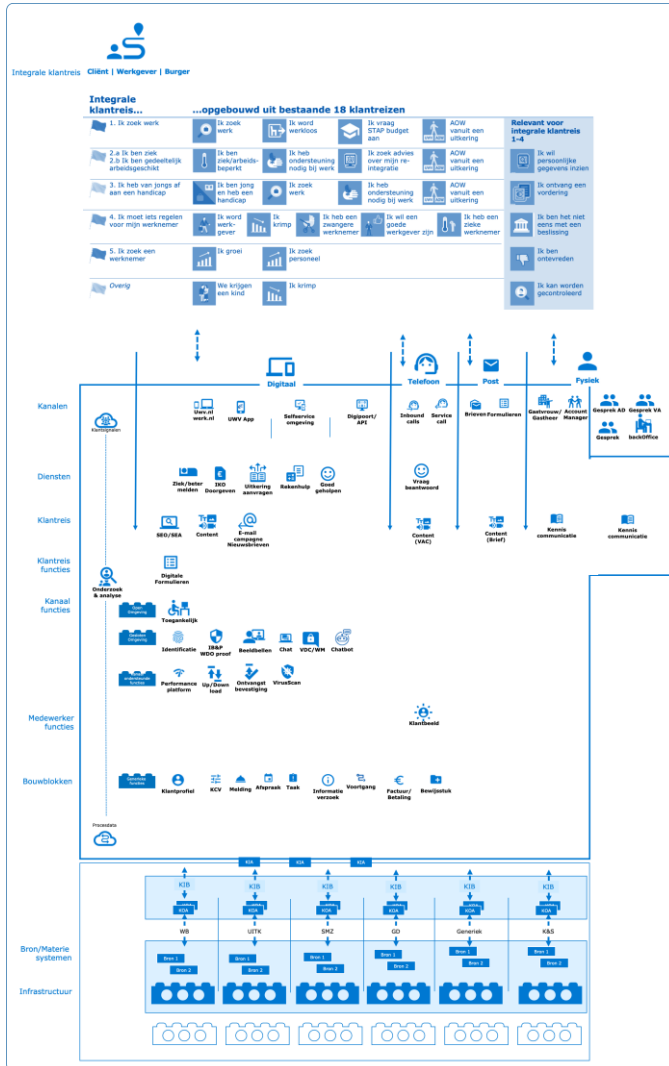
Integrale klantreis

Cliënt | Werkgever | Burger

Integrale klantreis...

...opgebouwd uit bestaande 18 klantreizen

| | | | | |
|---|---|---|---|---|
| 1. Ik zoek werk | Ik zoek werk | Ik word werkloos | Ik vraag STAP budget aan | AOW vanuit een uitkering |
| 2.a Ik ben ziek 2.b Ik ben gedeeltelijk arbeidsgeschikt | Ik ben ziek/arbeids-beperkt | Ik heb ondersteuning nodig bij werk | Ik zoek advies over mijn re-integratie | AOW vanuit een uitkering |
| 3. Ik heb van jongs af aan een handicap | Ik ben jong en heb een handicap | Ik zoek werk | Ik heb ondersteuning nodig bij werk | AOW vanuit een uitkering |
| 4. Ik moet iets regelen voor mijn werknemer | Ik word werk-gever | Ik krimp | Ik heb een zwangere werknemer | Ik wil een goede werkgever zijn | Ik heb een zieke werknemer |
| 5. Ik zoek een werknemer | Ik groei | Ik zoek personeel | | |
| Overig | We krijgen een kind | Ik krimp | | |

Relevant voor integrale klantreis 1-4

Ik wil persoonlijke gegevens inzien

Ik ontvang een vordering

Ik ben het niet eens met een beslissing

Ik ben ontevreden

Ik kan worden gecontroleerd

Digitaal

Telefoon

Post

Fysiek

Kanalen

Klantbijlasten

Uwv.nl werk.nl

UWV App

Selfservice omgeving

Digipoort/ API

Inbound calls

Service call

Brieven

Formulieren

Gastvrouw/ Gastheer

Account Manager

Gesprek AD

Gesprek VA

Gesprek

backOffice

Diensten

Ziek/beter melden

IKO Doorgeven

Uitkering aanvragen

Rekenhulp

Goed geholpen

Vraag beantwoord

Klantreis

SEO/SEA

Content

E-mail campagne Nieuwsbrieven

Content (VAC)

Content (Brief)

Kennis communicatie

Kennis communicatie

Klantreis functies

Digitale Formulieren

Onderzoek & analyse

Kanaal functies

Toegankelijk

Identificatie

IB&P WDO proof

Beeldbellen

Chat

VDC/WM

Chatbot

Performance platform

Up/Down load

Ontvangst bevestiging

VirusScan

Medewerker functies

Klantbeeld

Bouwblokken

Generieke functies

Klantprofiel

KCV

Melding

Afspraak

Taak

Informatie verzoek

Voortgang

Factuur/ Betaling

Bewijsstuk

Procesdata

KIA

KIA

KIA

KIB

KIB

KIB

KIB

KIB

KIB

KOA

KOA

KOA

KOA

KOA

KOA

WB

UITK

SMZ

GD

Generiek

K&S

Bron/Materie systemen

Bron 1

Bron 2

Bron 1

Bron 2

Bron 1

Bron 2

Bron 1

Bron 2

Bron 1

Bron 2

Bron 1

Bron 2

Infrastructuur